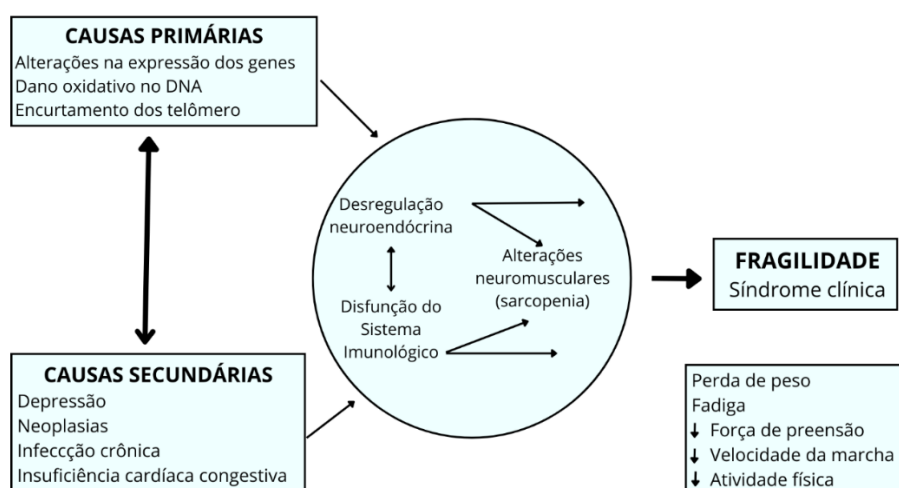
CAUSAS PRIMÁRIAS
Alterações na expressão dos genes
Dano oxidativo no DNA
Encurtamento dos telômero

Desregulação neuroendócrina

Alterações neuromusculares (sarcopenia)

Disfunção do Sistema Imunológico

FRAGILIDADE
Síndrome clínica

CAUSAS SECUNDÁRIAS
Depressão
Neoplasias
Infecção crônica
Insuficiência cardíaca congestiva

Perda de peso
Fadiga
↓ Força de preensão
↓ Velocidade da marcha
↓ Atividade física